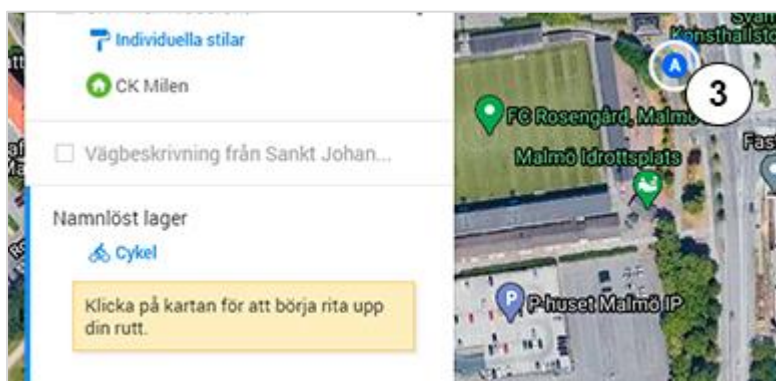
Individuella stilar

CK Milen

Vägbeskrivning från Sankt Johan...

Namnlöst lager

Cykel

Klicka på kartan för att börja rita upp din rutt.

FC Rosengård, Malmö

Malmö Idrottsplats

P-huset Malmö IP

A

3

Konsthallsto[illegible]

Fas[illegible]